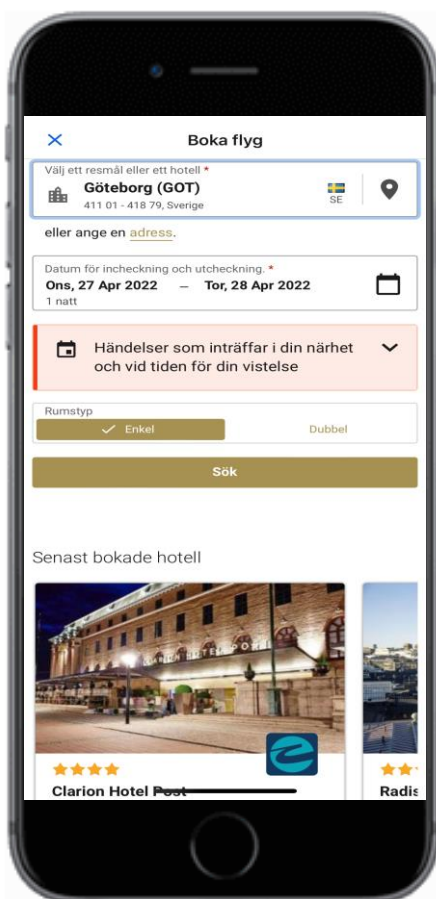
× Boka flyg

Välj ett resmål eller ett hotell *
Göteborg (GOT)
411 01 - 418 79, Sverige
SE

eller ange en adress.

Datum för incheckning och utcheckning. *
Ons, 27 Apr 2022 — Tor, 28 Apr 2022
1 natt

Händelser som inträffar i din närhet och vid tiden för din vistelse

Rumstyp
Enkel
Dubbel

Sök

Senast bokade hotell

Clarion Hotel Post

Radis